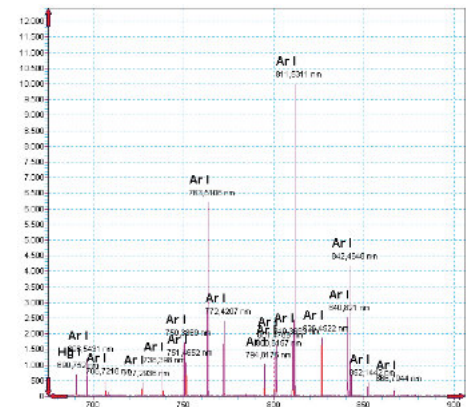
12,000
11,500
11,000
10,500
10,000
9,500
9,000
8,500
8,000
7,500
7,000
6,500
6,000
5,500
5,000
4,500
4,000
3,500
3,000
2,500
2,000
1,500
1,000
500
0

Ar I
811,5311 nm

Ar I
763,5106 nm

Ar I
842,4648 nm

Ar I
840,821 nm

Ar I
772,4207 nm

Ar I
750,3869 nm

Ar I
751,4652 nm

Ar I
826,4522 nm

Ar I
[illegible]

Ar I
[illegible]

Ar I
800,6157 nm

Ar I
794,8176 nm

Ar I
696,5431 nm

Hg I
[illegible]

Ar I
706,7218 nm

Ar I
738,3980 nm

Ar I
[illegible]

Ar I
852,1442 nm

Ar I
866,7944 nm

700
750
800
850
900